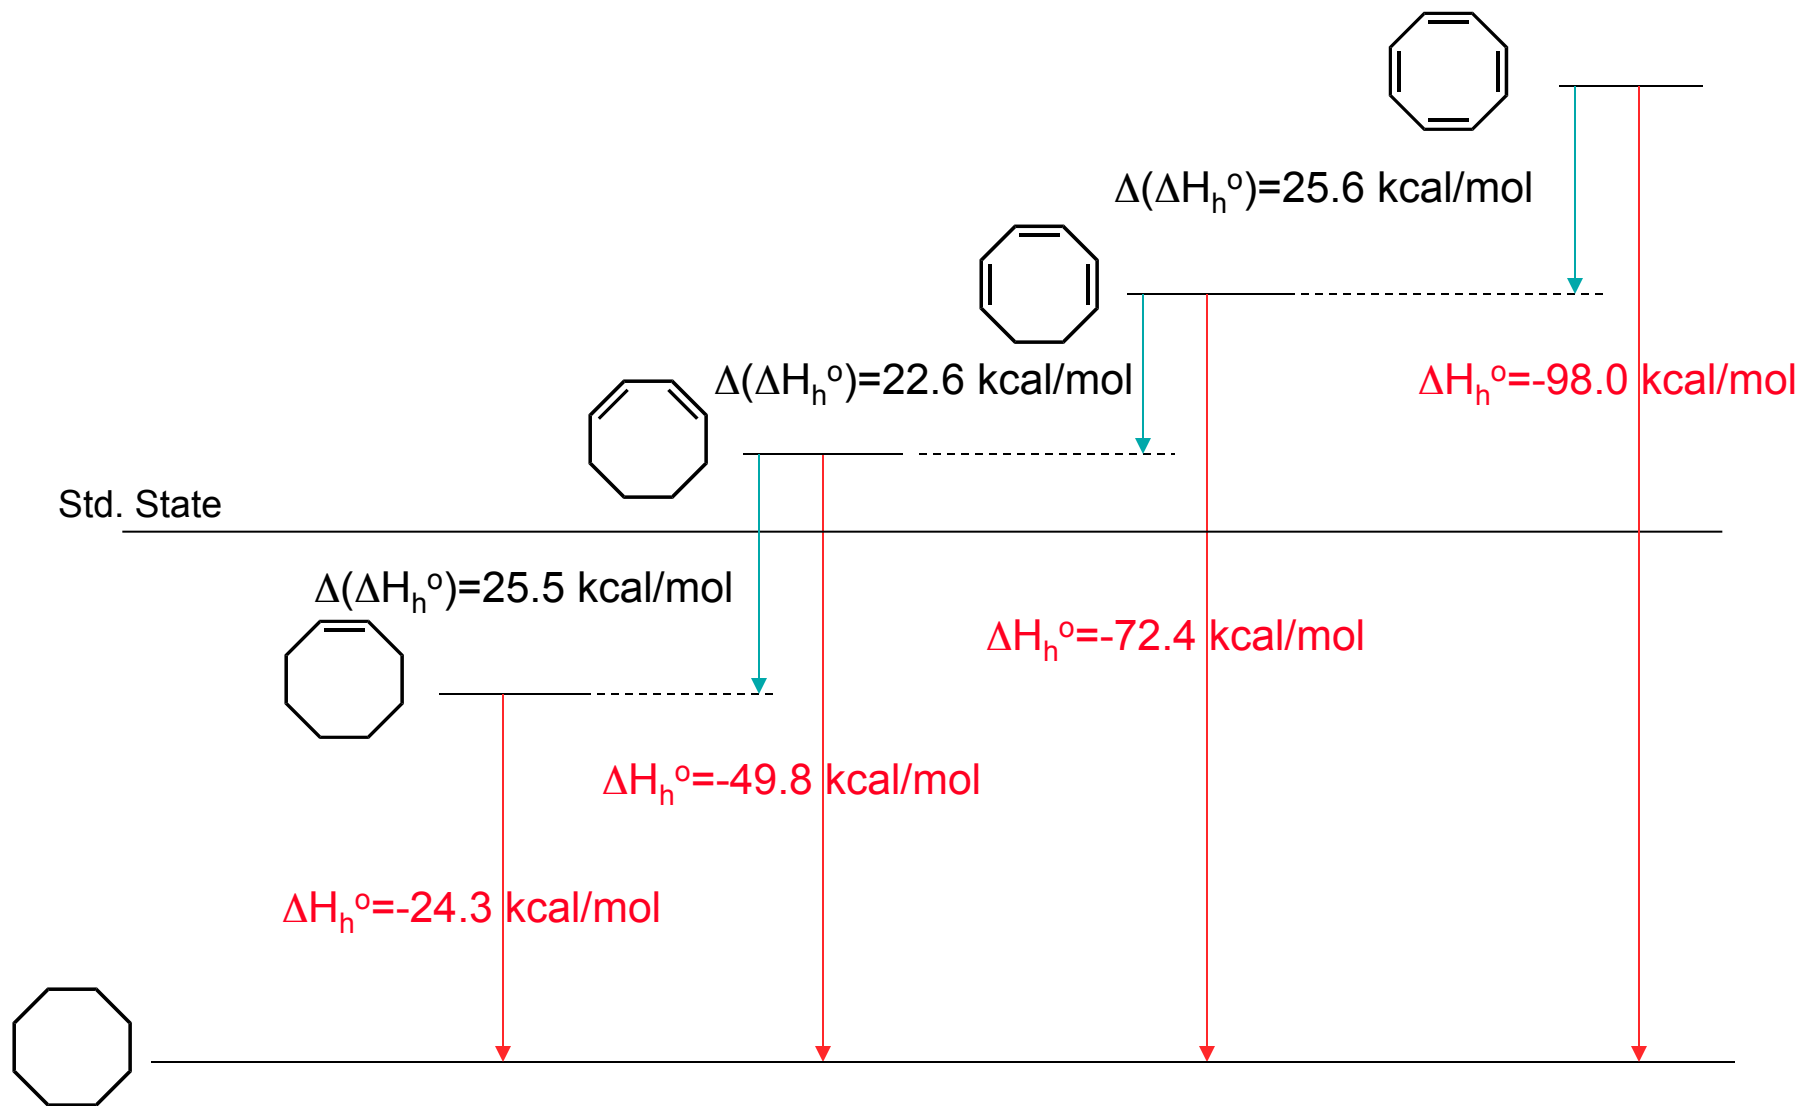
$\Delta(\Delta H_h^o)$=25.6 kcal/mol

$\Delta H_h^o$=-98.0 kcal/mol

$\Delta(\Delta H_h^o)$=22.6 kcal/mol

Std. State

$\Delta(\Delta H_h^o)$=25.5 kcal/mol

$\Delta H_h^o$=-72.4 kcal/mol

$\Delta H_h^o$=-49.8 kcal/mol

$\Delta H_h^o$=-24.3 kcal/mol